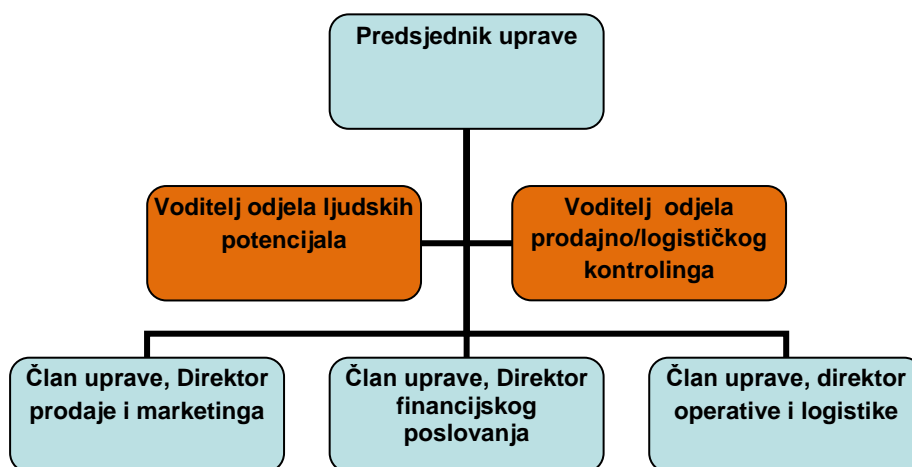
Predsjednik uprave

Voditelj odjela ljudskih potencijala

Voditelj odjela prodajno/logističkog kontrolinga

Član uprave, Direktor prodaje i marketinga

Član uprave, Direktor financijskog poslovanja

Član uprave, direktor operative i logistike